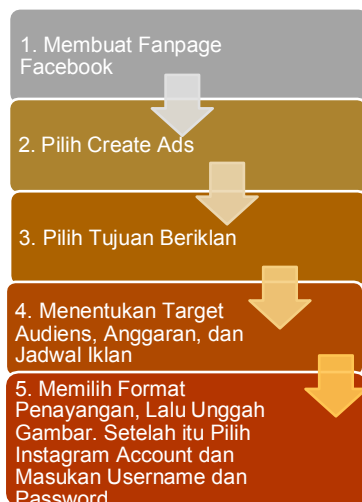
1. Membuat Fanpage Facebook

2. Pilih Create Ads

3. Pilih Tujuan Beriklan

4. Menentukan Target Audiens, Anggaran, dan Jadwal Iklan

5. Memilih Format Penayangan, Lalu Unggah Gambar. Setelah itu Pilih Instagram Account dan Masukan Username dan Password